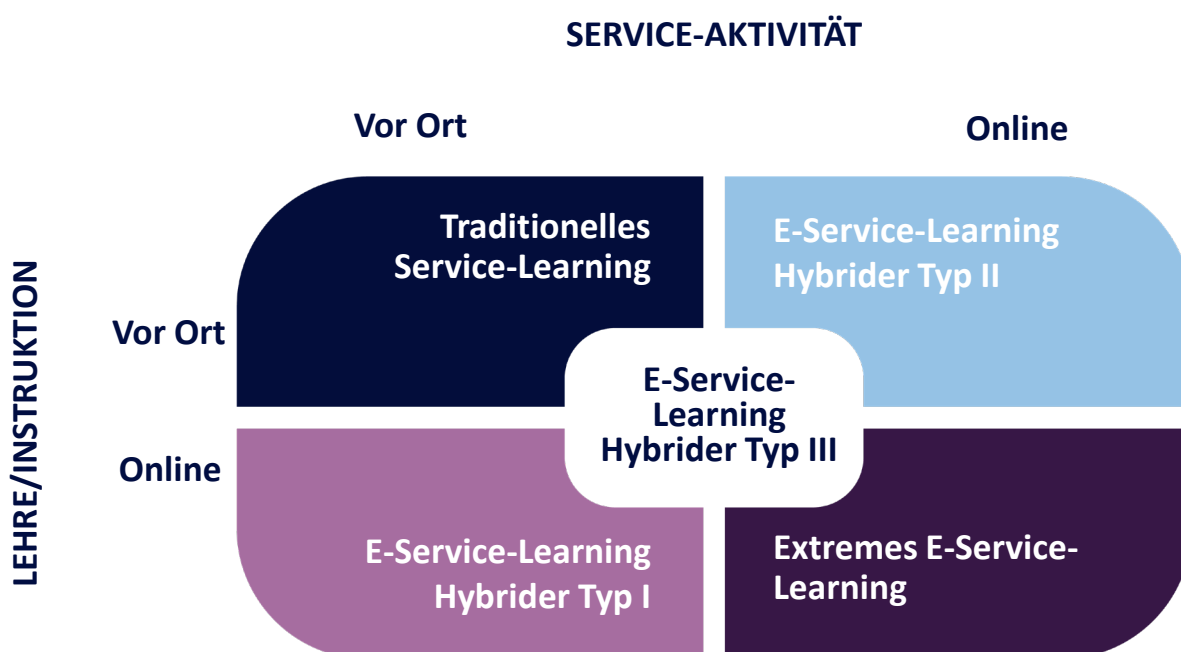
SERVICE-AKTIVITÄT

Vor Ort

Online

LEHRE/INSTRUKTION

Vor Ort

Online

Traditionelles Service-Learning

E-Service-Learning Hybrider Typ II

E-Service-Learning Hybrider Typ III

E-Service-Learning Hybrider Typ I

Extremes E-Service-Learning